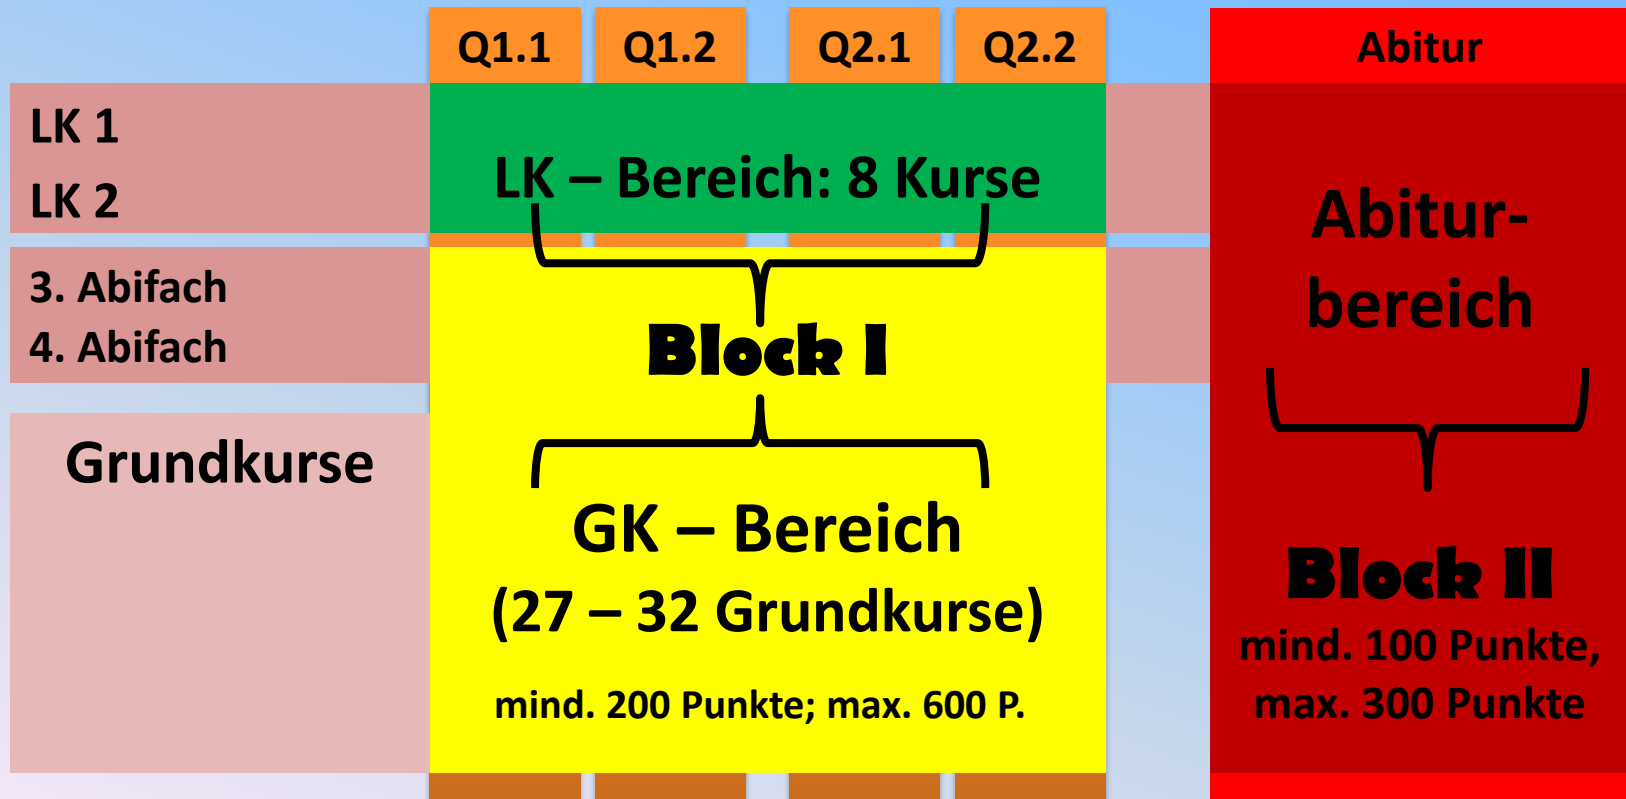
Q1.1 Q1.2 Q2.1 Q2.2

Abitur

LK 1
LK 2

3. Abifach
4. Abifach

Grundkurse

LK – Bereich: 8 Kurse

Block I

GK – Bereich
(27 – 32 Grundkurse)

mind. 200 Punkte; max. 600 P.

Abitur-
bereich

Block II
mind. 100 Punkte,
max. 300 Punkte